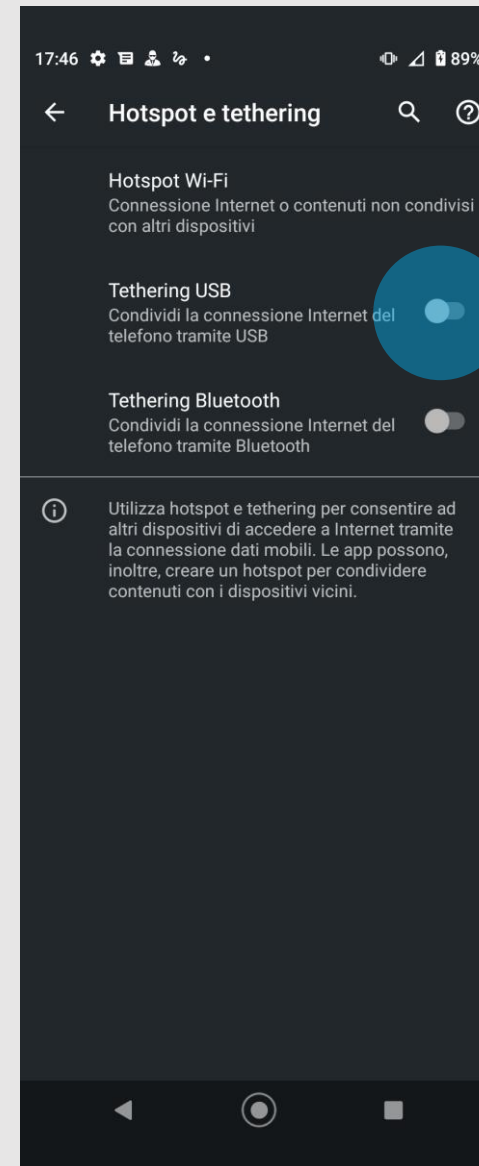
17:46 89%

Hotspot e tethering

Hotspot Wi-Fi
Connessione Internet o contenuti non condivisi con altri dispositivi

Tethering USB
Condividi la connessione Internet del telefono tramite USB

Tethering Bluetooth
Condividi la connessione Internet del telefono tramite Bluetooth

Utilizza hotspot e tethering per consentire ad altri dispositivi di accedere a Internet tramite la connessione dati mobili. Le app possono, inoltre, creare un hotspot per condividere contenuti con i dispositivi vicini.